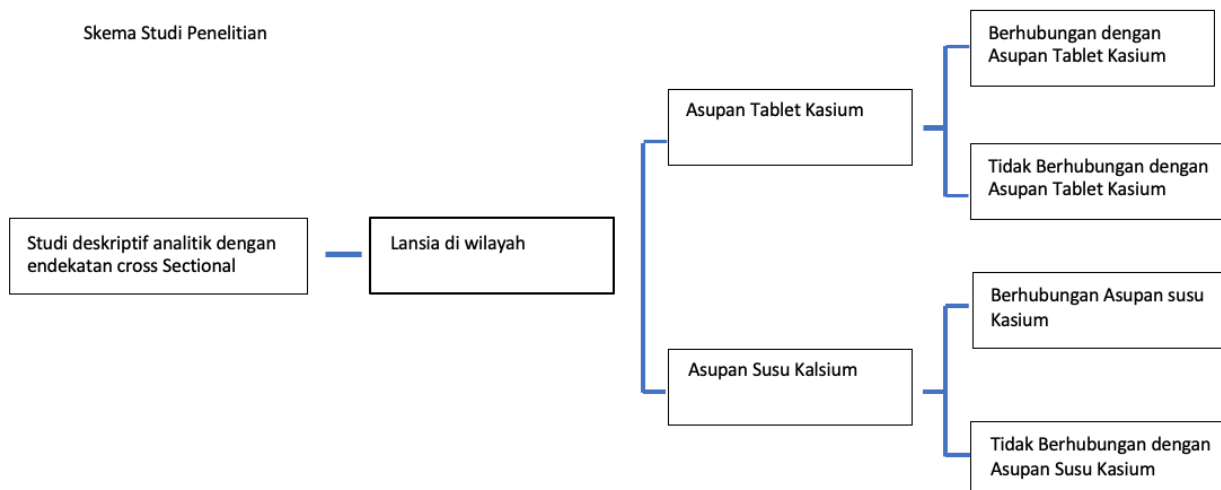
Skema Studi Penelitian

Studi deskriptif analitik dengan endekatan cross Sectional

Lansia di wilayah

Asupan Tablet Kasium

Berhubungan dengan Asupan Tablet Kasium

Tidak Berhubungan dengan Asupan Tablet Kasium

Asupan Susu Kalsium

Berhubungan Asupan susu Kasium

Tidak Berhubungan dengan Asupan Susu Kasium